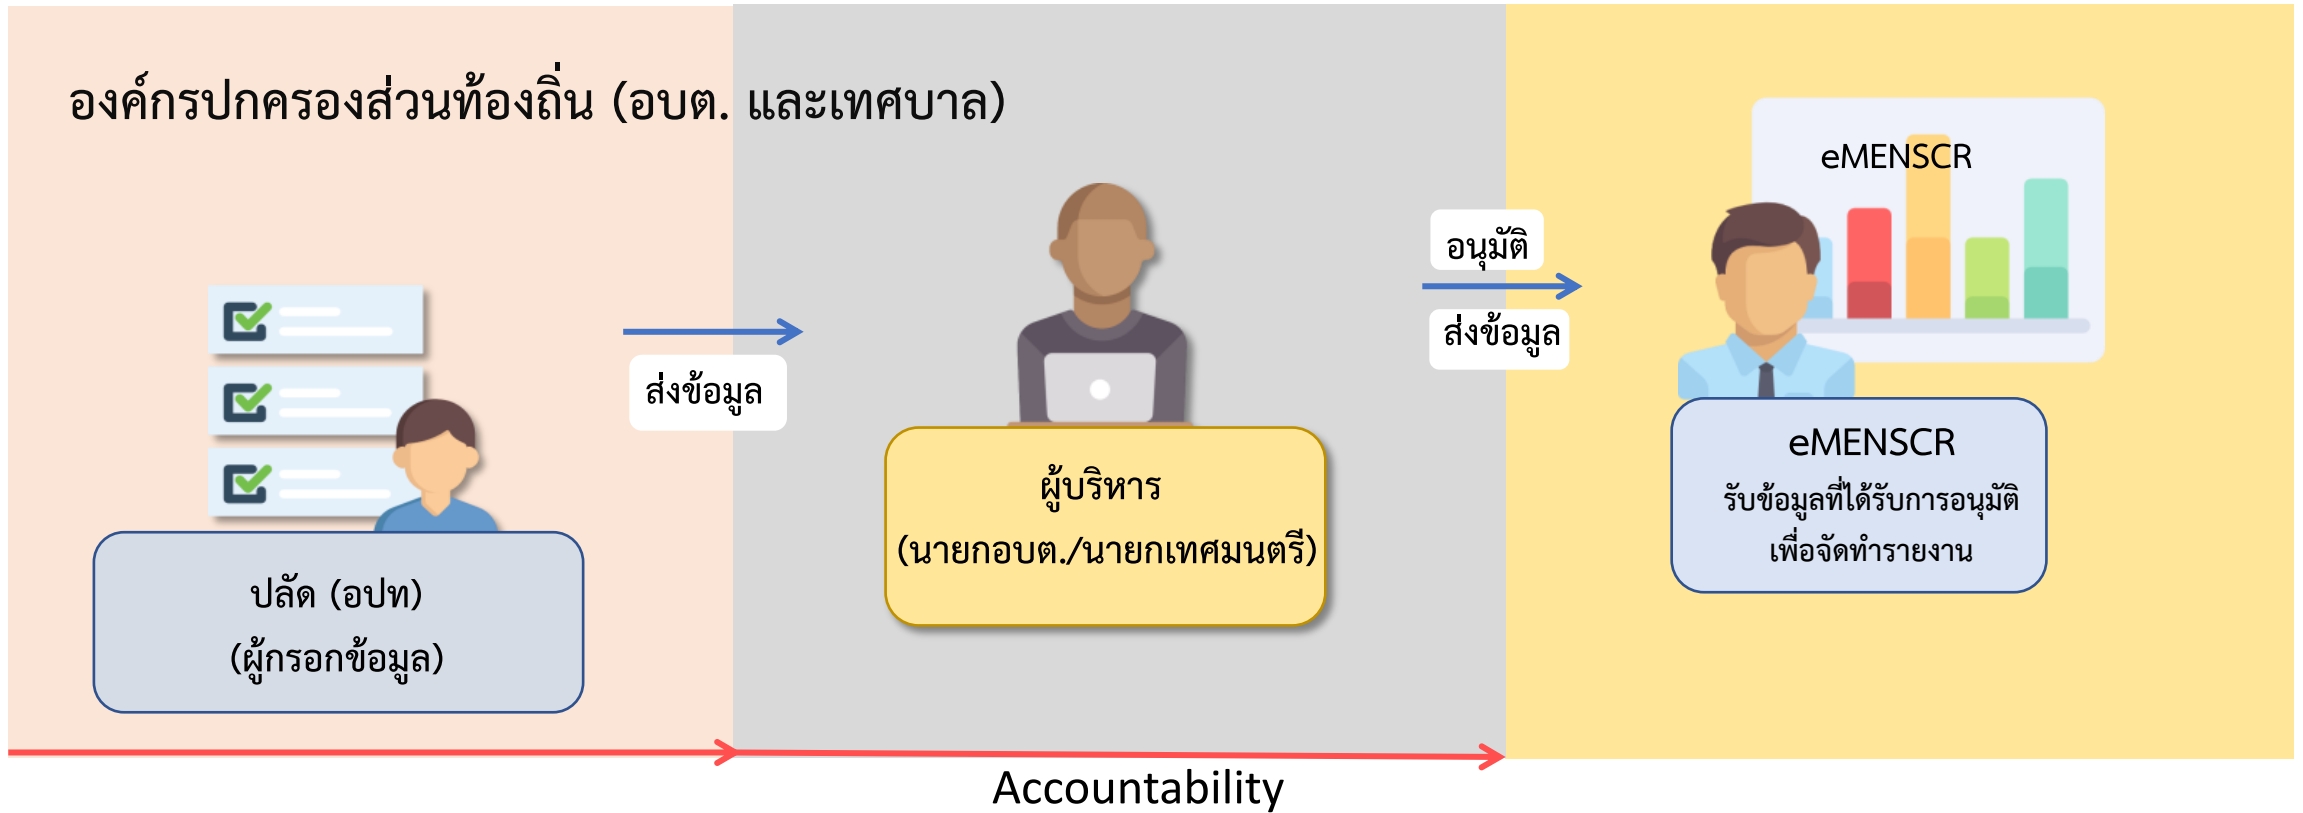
องค์กรปกครองส่วนท้องถิ่น (อบต. และเทศบาล)

ส่งข้อมูล

ปลัด (อปท)
(ผู้กรอกข้อมูล)

ผู้บริหาร
(นายกอบต./นายกเทศมนตรี)

อนุมัติ

ส่งข้อมูล

eMENSCR

eMENSCR
รับข้อมูลที่ได้รับการอนุมัติ
เพื่อจัดทำรายงาน

Accountability